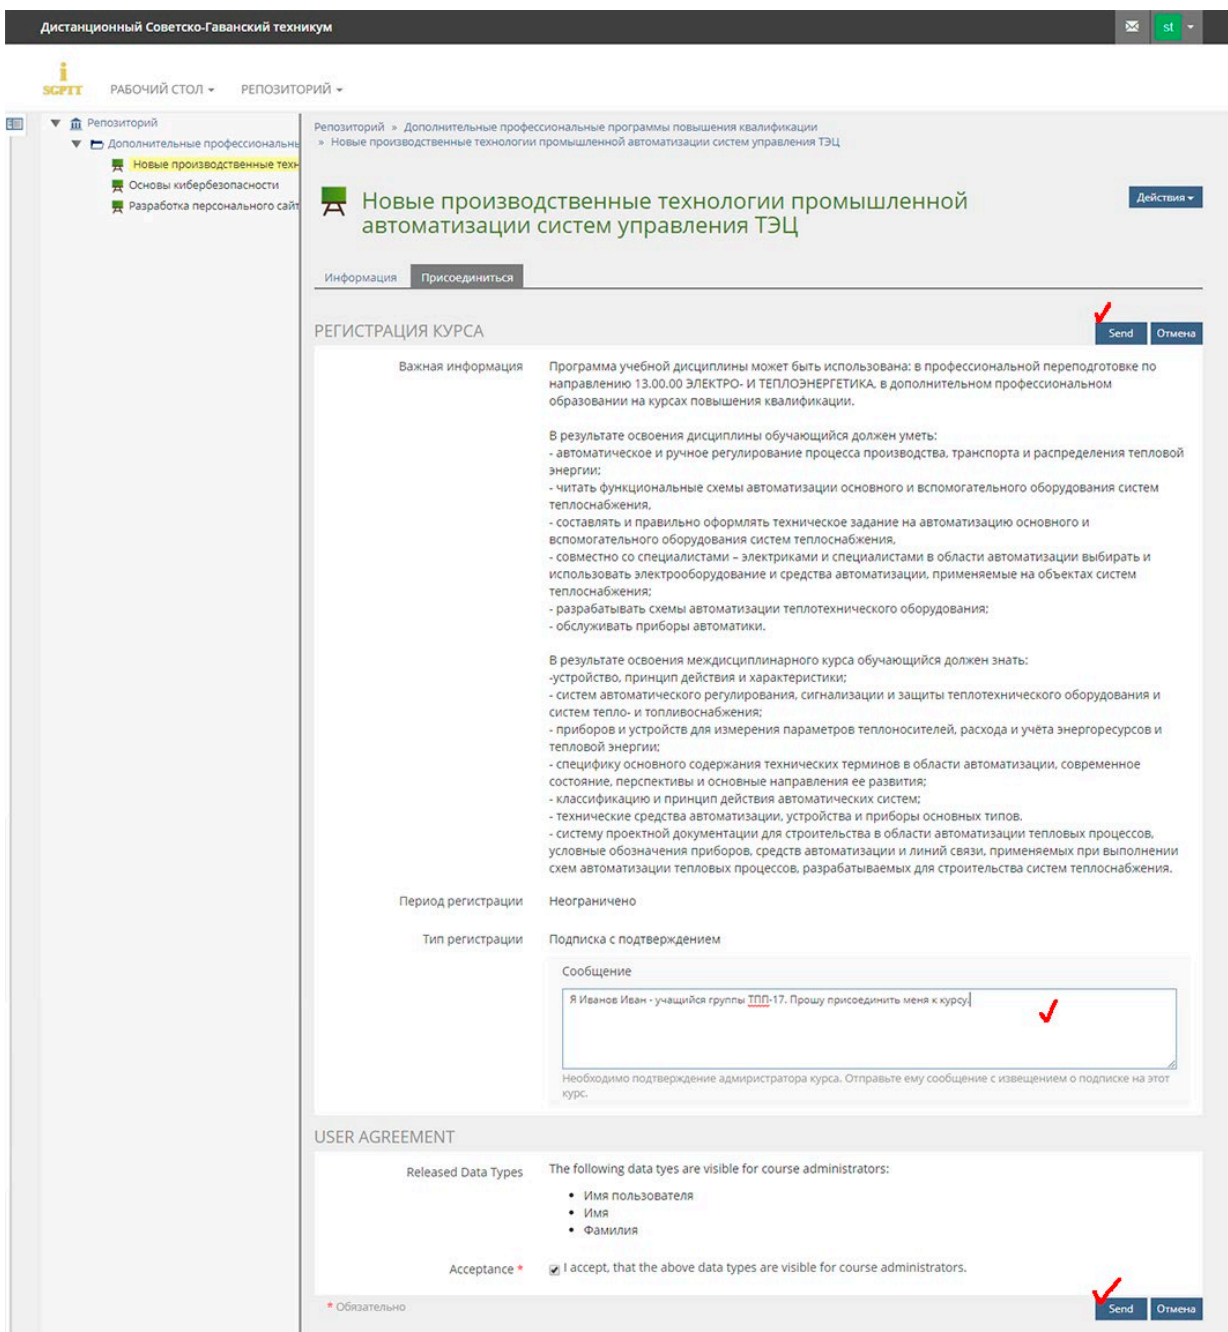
Дистанционный Советско-Гаванский техникум

st

SGPTT РАБОЧИЙ СТОЛ ▾ РЕПОЗИТОРИЙ ▾

Репозиторий
Дополнительные профессиональны
Новые производственные техн
Основы кибербезопасности
Разработка персонального сайт

Репозиторий » Дополнительные профессиональные программы повышения квалификации » Новые производственные технологии промышленной автоматизации систем управления ТЭЦ

Новые производственные технологии промышленной автоматизации систем управления ТЭЦ

Действия ▾

Информация Присоединиться

РЕГИСТРАЦИЯ КУРСА

Send Отмена

Важная информация

Программа учебной дисциплины может быть использована: в профессиональной переподготовке по направлению 13.00.00 ЭЛЕКТРО- И ТЕПЛОЭНЕРГЕТИКА, в дополнительном профессиональном образовании на курсах повышения квалификации.

В результате освоения дисциплины обучающийся должен уметь:
- автоматическое и ручное регулирование процесса производства, транспорта и распределения тепловой энергии;
- читать функциональные схемы автоматизации основного и вспомогательного оборудования систем теплоснабжения,
- составлять и правильно оформлять техническое задание на автоматизацию основного и вспомогательного оборудования систем теплоснабжения,
- совместно со специалистами – электриками и специалистами в области автоматизации выбирать и использовать электрооборудование и средства автоматизации, применяемые на объектах систем теплоснабжения;
- разрабатывать схемы автоматизации теплотехнического оборудования;
- обслуживать приборы автоматики.

В результате освоения междисциплинарного курса обучающийся должен знать:
-устройство, принцип действия и характеристики;
- систем автоматического регулирования, сигнализации и защиты теплотехнического оборудования и систем тепло- и топливоснабжения;
- приборов и устройств для измерения параметров теплоносителей, расхода и учёта энергоресурсов и тепловой энергии;
- специфику основного содержания технических терминов в области автоматизации, современное состояние, перспективы и основные направления ее развития;
- классификацию и принцип действия автоматических систем;
- технические средства автоматизации, устройства и приборы основных типов.
- систему проектной документации для строительства в области автоматизации тепловых процессов, условные обозначения приборов, средств автоматизации и линий связи, применяемых при выполнении схем автоматизации тепловых процессов, разрабатываемых для строительства систем теплоснабжения.

Период регистрации Неограничено

Тип регистрации Подписка с подтверждением

Сообщение

Я Иванов Иван - учащийся группы ТПП-17. Прошу присоединить меня к курсу.

Необходимо подтверждение адмиристратора курса. Отправьте ему сообщение с извещением о подписке на этот курс.

USER AGREEMENT

Released Data Types

The following data tyes are visible for course administrators:
• Имя пользователя
• Имя
• Фамилия

Acceptance * I accept, that the above data types are visible for course administrators.

* Обязательно

Send Отмена